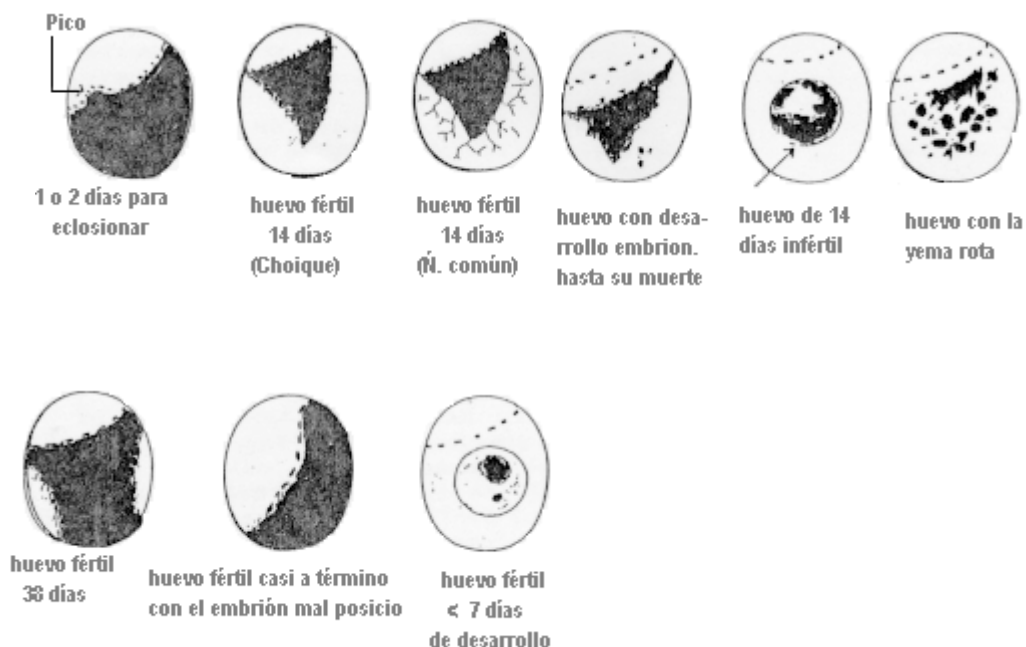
Pico

1 o 2 días para eclosionar

huevo fértil 14 días (Choique)

huevo fértil 14 días (Ñ. común)

huevo con desarrollo embrion. hasta su muerte

huevo de 14 días infértil

huevo con la yema rota

huevo fértil 38 días

huevo fértil casi a término con el embrión mal posicio

huevo fértil < 7 días de desarrollo